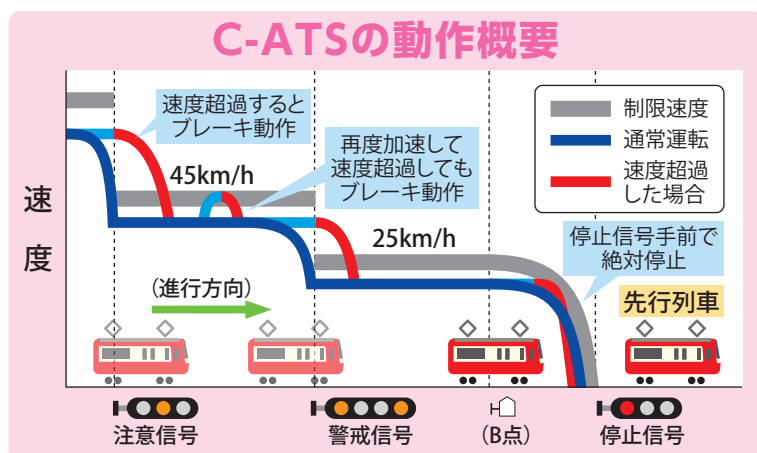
C-ATSの動作概要

速度超過するとブレーキ動作

45km/h

再度加速して速度超過してもブレーキ動作

25km/h

制限速度
通常運転
速度超過した場合

停止信号手前で絶対停止

先行列車

速度

（進行方向）

注意信号

警戒信号

（B点）

停止信号